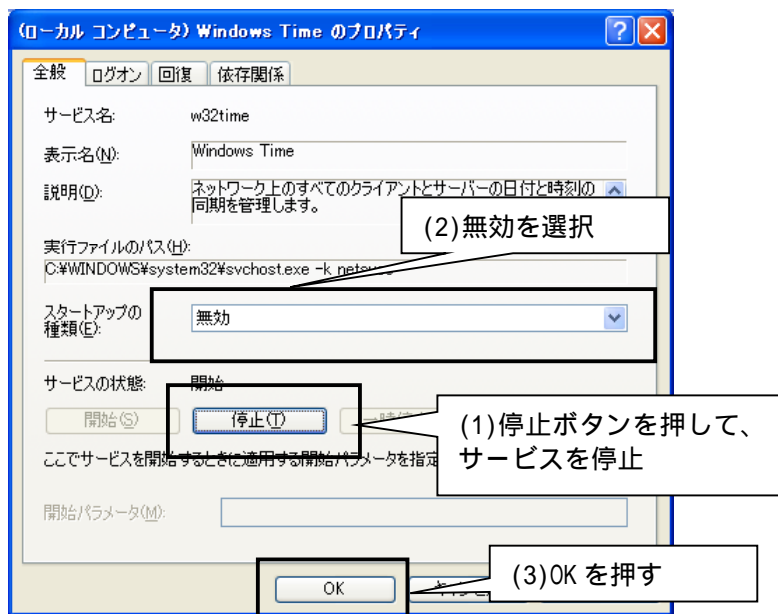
(ローカル コンピュータ) Windows Time のプロパティ

全般 | ログオン | 回復 | 依存関係

サービス名: w32time

表示名(N): Windows Time

説明(D): ネットワーク上のすべてのクライアントとサーバーの日付と時刻の同期を管理します。

(2)無効を選択

実行ファイルのパス(H):
C:¥WINDOWS¥system32¥svchost.exe -k netsv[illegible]

スタートアップの種類(E): 無効

サービスの状態: 開始

開始(S) 停止(T) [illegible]

(1)停止ボタンを押して、サービスを停止

ここでサービスを開始するときに適用する開始パラメータを指定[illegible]

開始パラメータ(M):

OK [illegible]

(3)OK を押す